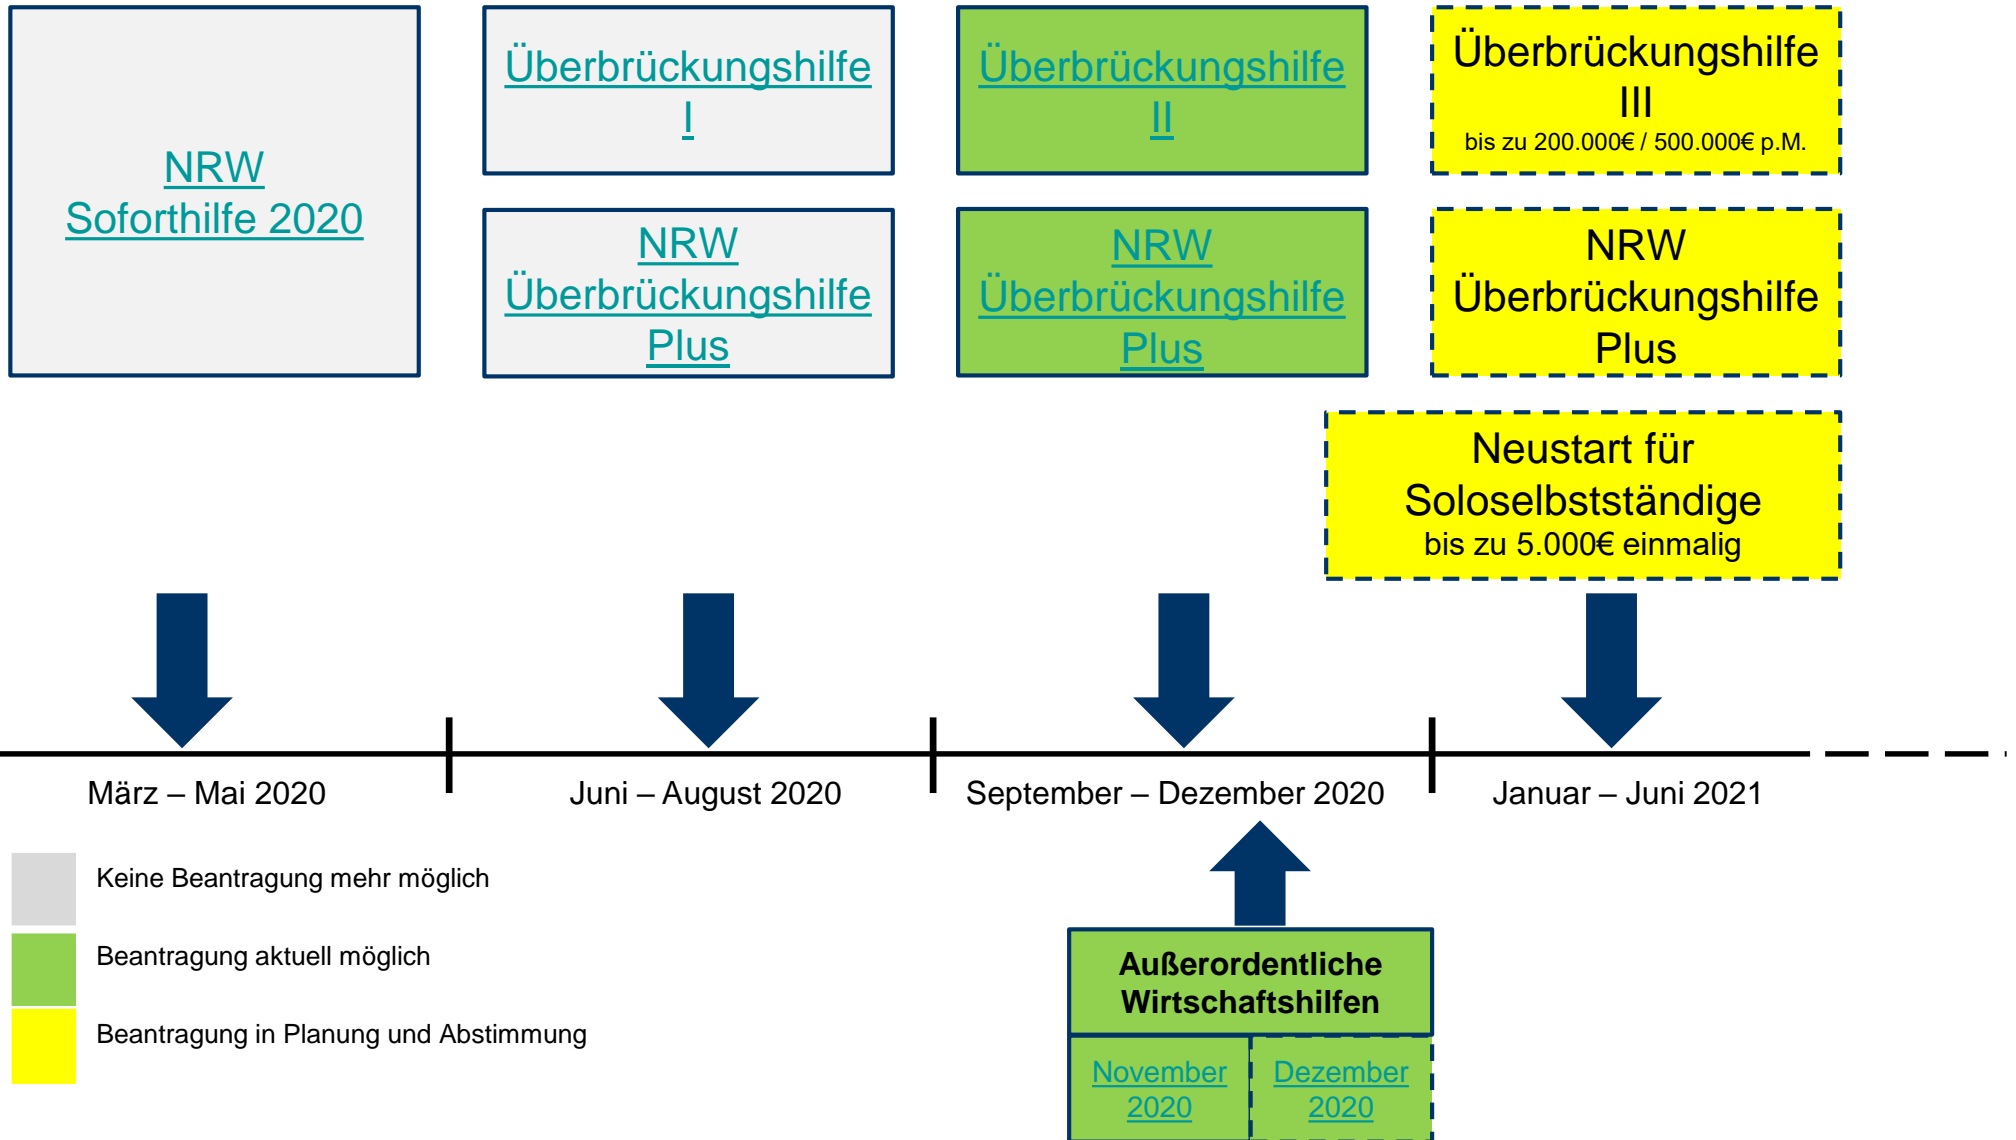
NRW Soforthilfe 2020

Überbrückungshilfe I

NRW Überbrückungshilfe Plus

Überbrückungshilfe II

NRW Überbrückungshilfe Plus

Überbrückungshilfe III
bis zu 200.000€ / 500.000€ p.M.

NRW Überbrückungshilfe Plus

Neustart für Soloselbstständige
bis zu 5.000€ einmalig

März – Mai 2020

Juni – August 2020

September – Dezember 2020

Januar – Juni 2021

Keine Beantragung mehr möglich

Beantragung aktuell möglich

Beantragung in Planung und Abstimmung

Außerordentliche Wirtschaftshilfen

November 2020

Dezember 2020